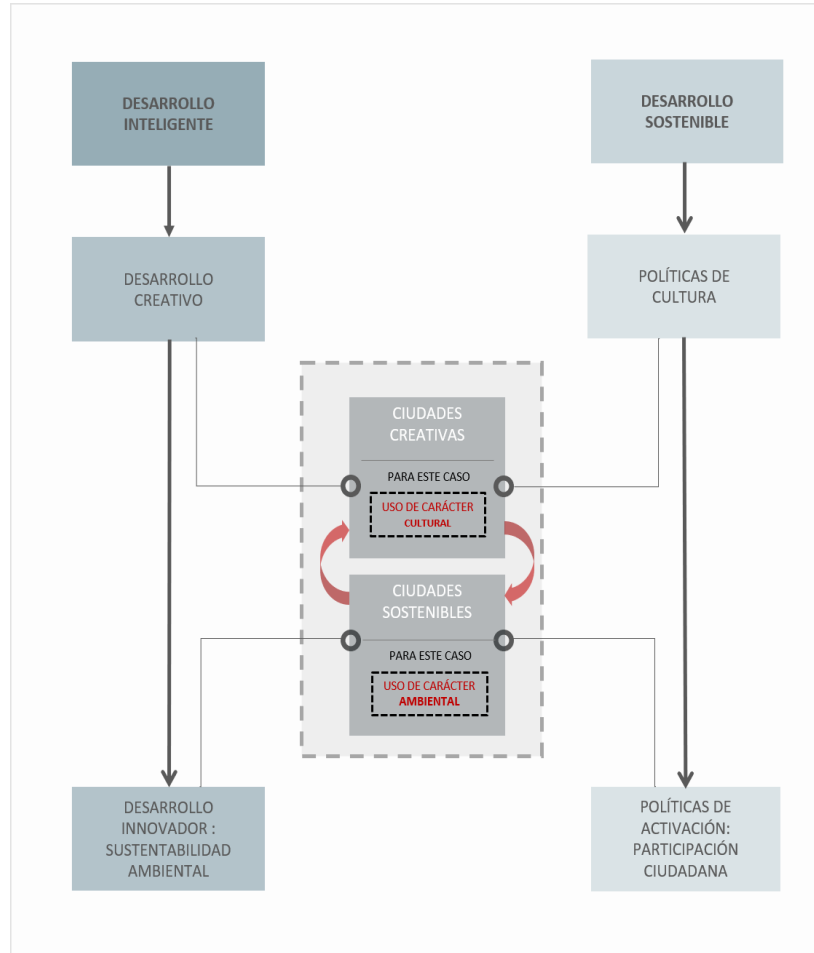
DESARROLLO INTELIGENTE

DESARROLLO SOSTENIBLE

DESARROLLO CREATIVO

POLÍTICAS DE CULTURA

CIUDADES CREATIVAS

PARA ESTE CASO

USO DE CARÁCTER CULTURAL

CIUDADES SOSTENIBLES

PARA ESTE CASO

USO DE CARÁCTER AMBIENTAL

DESARROLLO INNOVADOR : SUSTENTABILIDAD AMBIENTAL

POLÍTICAS DE ACTIVACIÓN: PARTICIPACIÓN CIUDADANA